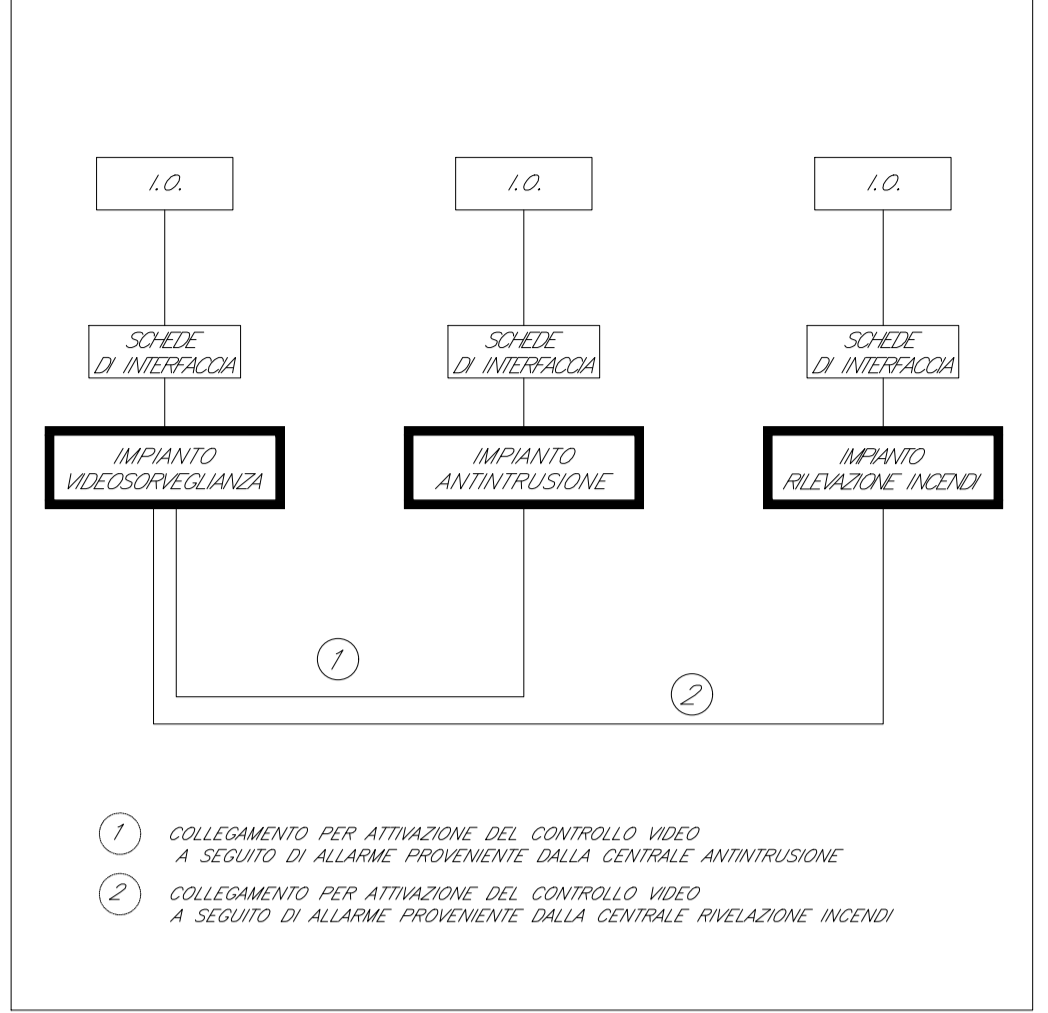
I.O.

I.O.

I.O.

SCHEDE DI INTERFACCIA

SCHEDE DI INTERFACCIA

SCHEDE DI INTERFACCIA

IMPIANTO VIDEOSORVEGLIANZA

IMPIANTO ANTINTRUSIONE

IMPIANTO RILEVAZIONE INCENDI

1

2

1 COLLEGAMENTO PER ATTIVAZIONE DEL CONTROLLO VIDEO A SEGUITO DI ALLARME PROVENIENTE DALLA CENTRALE ANTINTRUSIONE

2 COLLEGAMENTO PER ATTIVAZIONE DEL CONTROLLO VIDEO A SEGUITO DI ALLARME PROVENIENTE DALLA CENTRALE RIVELAZIONE INCENDI